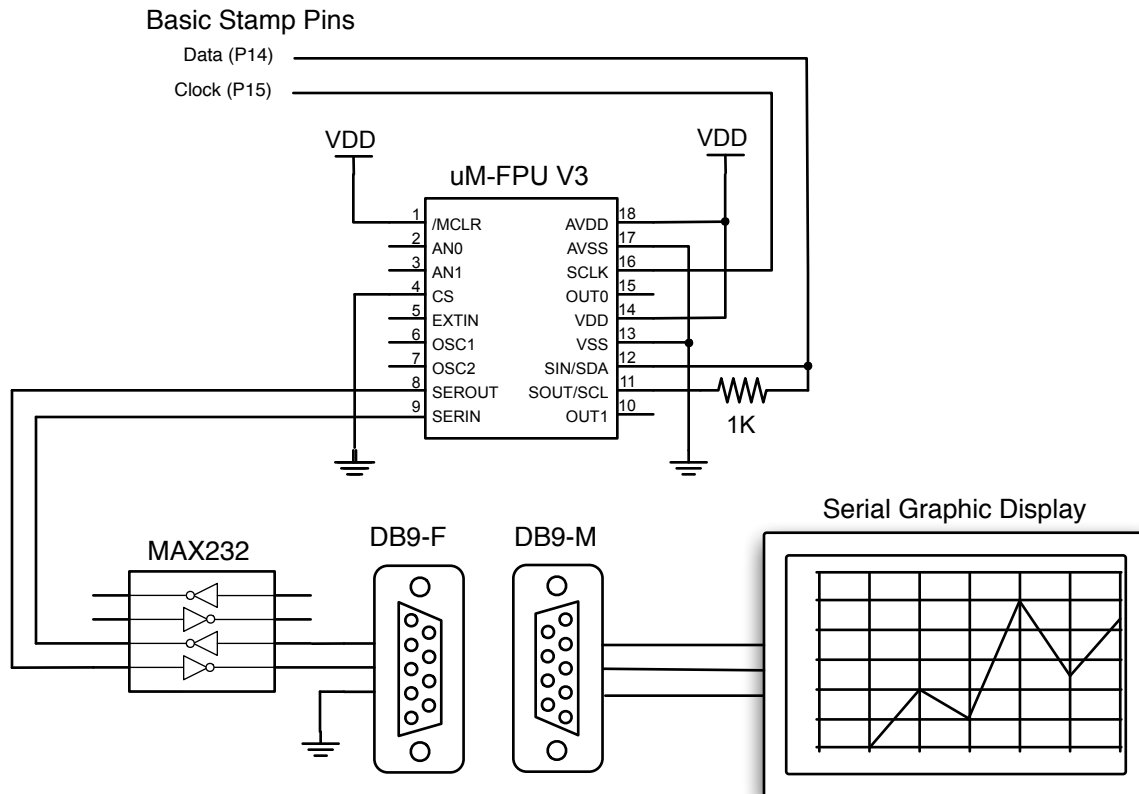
Basic Stamp Pins

Data (P14)

Clock (P15)

VDD

VDD

uM-FPU V3

| | | | |
|---|---|---|---|
| 1 | /MCLR | AVDD | 18 |
| 2 | AN0 | AVSS | 17 |
| 3 | AN1 | SCLK | 16 |
| 4 | CS | OUT0 | 15 |
| 5 | EXTIN | VDD | 14 |
| 6 | OSC1 | VSS | 13 |
| 7 | OSC2 | SIN/SDA | 12 |
| 8 | SEROUT | SOUT/SCL | 11 |
| 9 | SERIN | OUT1 | 10 |

1K

MAX232

DB9-F

DB9-M

Serial Graphic Display